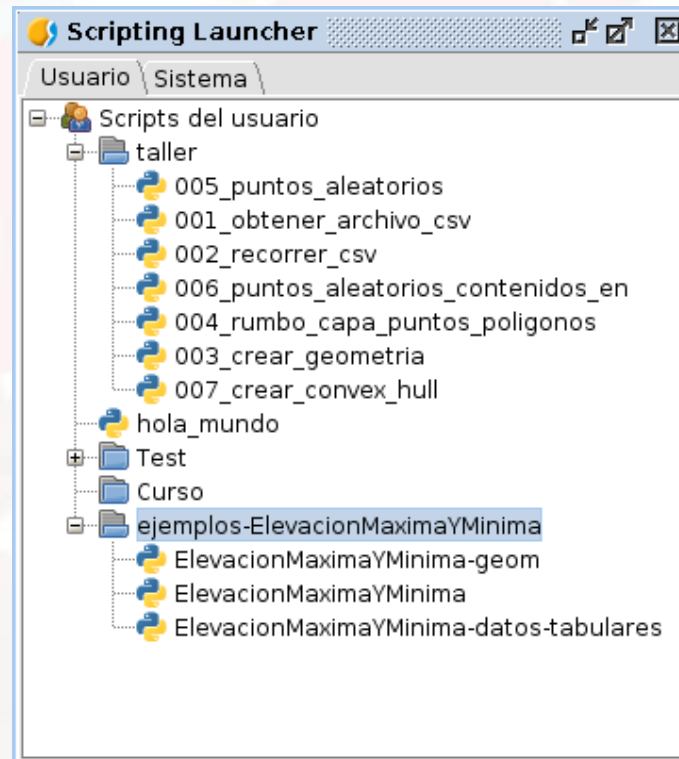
Scripting Launcher

Usuario | Sistema

Scripts del usuario
taller
005_puntos_aleatorios
001_obtener_archivo_csv
002_recorrer_csv
006_puntos_aleatorios_contenidos_en
004_rumbo_capa_puntos_poligonos
003_crear_geometria
007_crear_convex_hull
hola_mundo
Test
Curso
ejemplos-ElevacionMaximaYMinima
ElevacionMaximaYMinima-geom
ElevacionMaximaYMinima
ElevacionMaximaYMinima-datos-tabulares